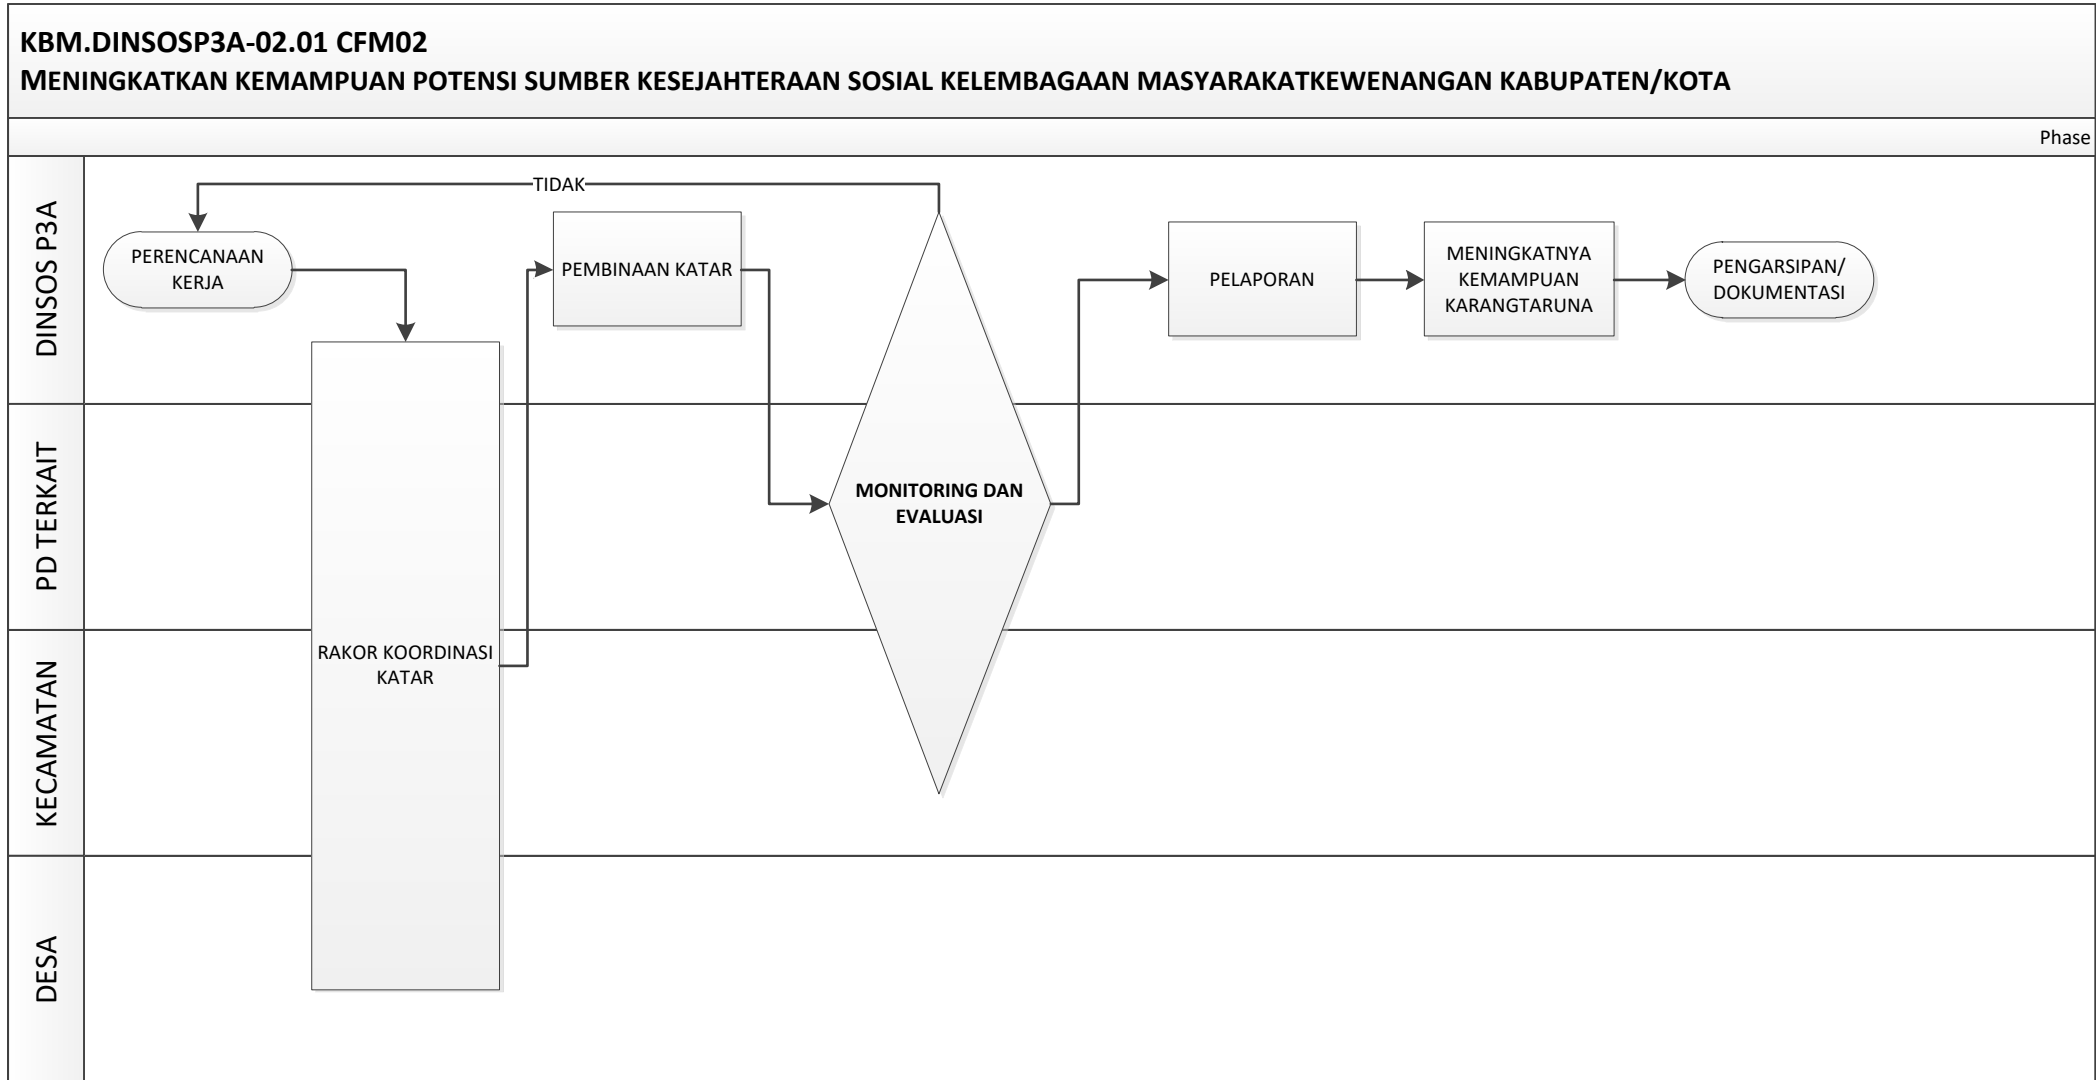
KBM.DINSOSP3A-02.01 CFM02
MENINGKATKAN KEMAMPUAN POTENSI SUMBER KESEJAHTERAAN SOSIAL KELEMBAGAAN MASYARAKATKEWENANGAN KABUPATEN/KOTA

Phase

DINSOS P3A

PD TERKAIT

KECAMATAN

DESA

TIDAK

PERENCANAAN KERJA

PEMBINAAN KATAR

RAKOR KOORDINASI KATAR

MONITORING DAN EVALUASI

PELAPORAN

MENINGKATNYA KEMAMPUAN KARANGTARUNA

PENGARSIPAN/ DOKUMENTASI